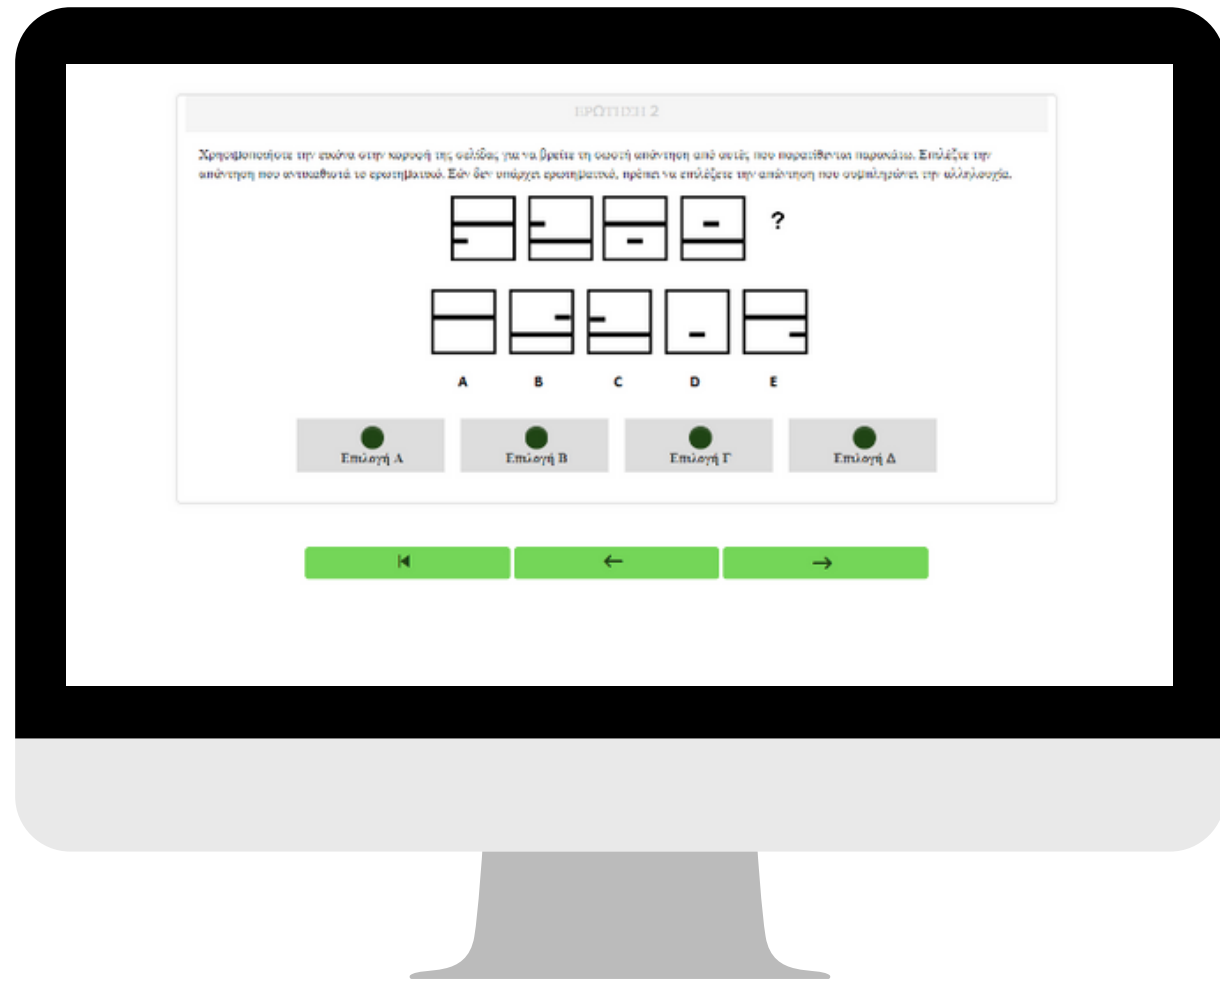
ΕΡΩΤΗΣΗ 2

Χρησιμοποιήστε την εικόνα στην κορυφή της σελίδας για να βρείτε τη σωστή απάντηση από αυτές που παρατίθενται παρακάτω. Επιλέξτε την απάντηση που αντιστοιχεί το ερωτηματικό. Εάν δεν υπάρχει ερωτηματικό, πρέπει να επιλέξετε την απάντηση που συμπληρώνει την αλληλουχία.

?

A B C D E

Επιλογή Α
Επιλογή Β
Επιλογή Γ
Επιλογή Δ